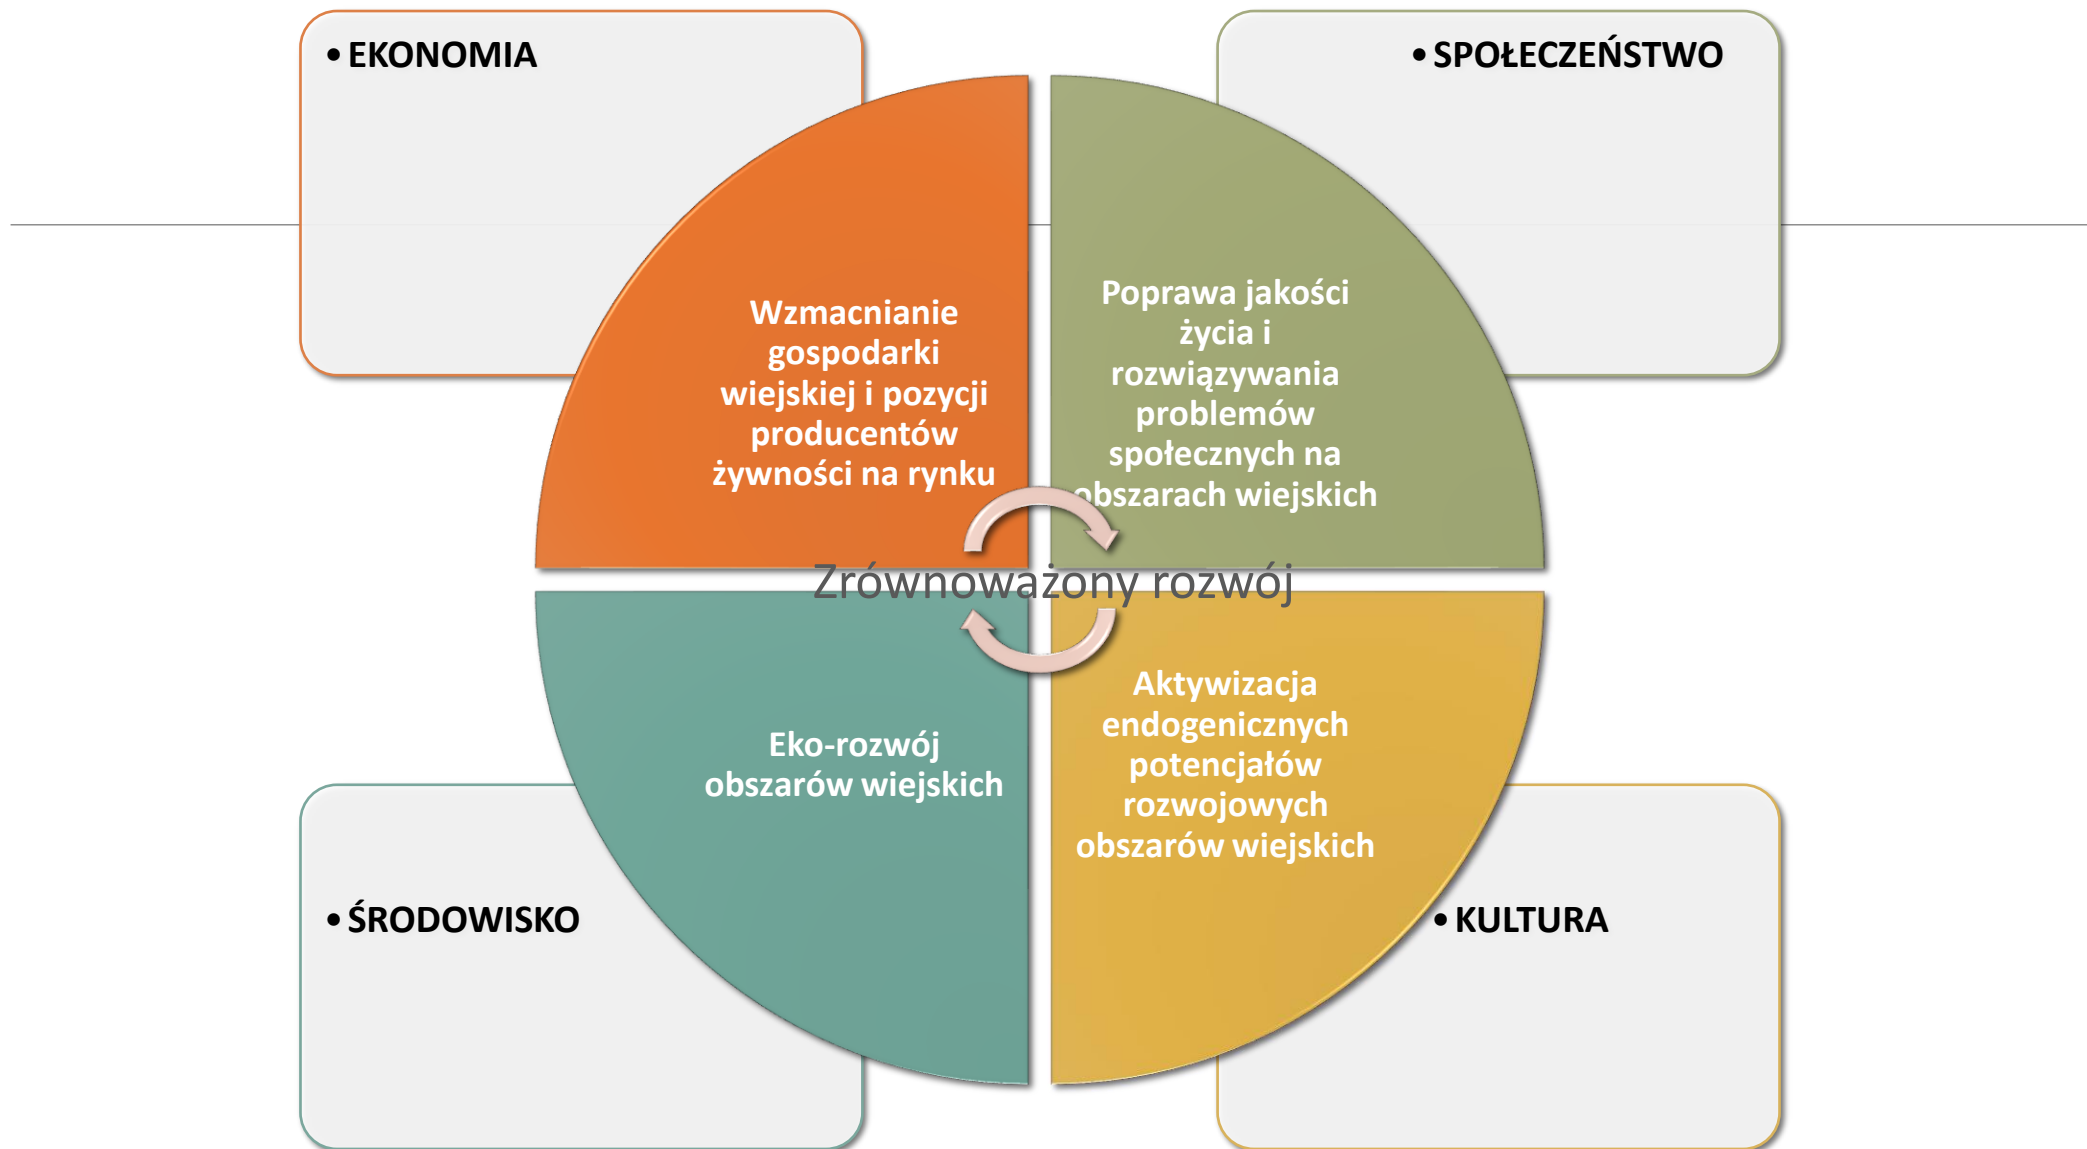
• EKONOMIA

• SPOŁECZEŃSTWO

Wzmacnianie gospodarki wiejskiej i pozycji producentów żywności na rynku

Poprawa jakości życia i rozwiązywania problemów społecznych na obszarach wiejskich

Zrównoważony rozwój

Eko-rozwój obszarów wiejskich

Aktywizacja endogenicznych potencjałów rozwojowych obszarów wiejskich

• ŚRODOWISKO

• KULTURA